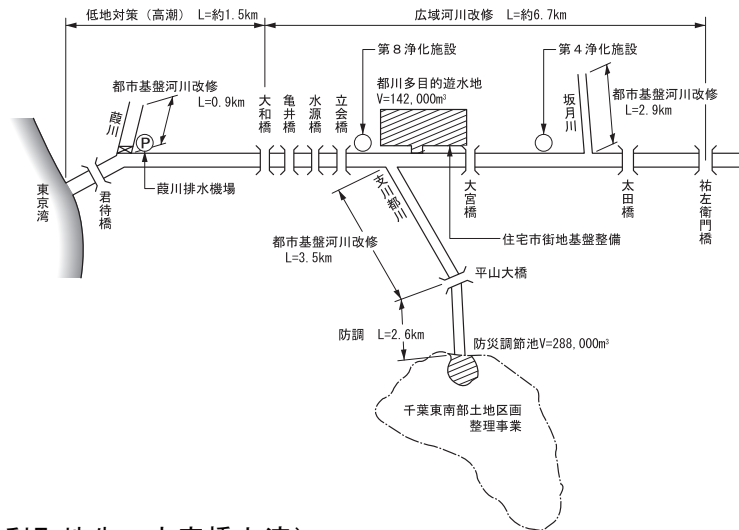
低地対策（高潮） L=約1.5km

広域河川改修 L=約6.7km

第８浄化施設

第４浄化施設

都市基盤河川改修 L=0.9km

葭川

P

大和橋

亀井橋

水源橋

立会橋

都川多目的遊水地 V=142,000m³

坂月川

都市基盤河川改修 L=2.9km

東京湾

君待橋

葭川排水機場

支川都川

大宮橋

太田橋

祐左衛門橋

住宅市街地基盤整備

都市基盤河川改修 L=3.5km

平山大橋

防調 L=2.6km

防災調節池V=288,000m³

千葉東南部土地区画整理事業